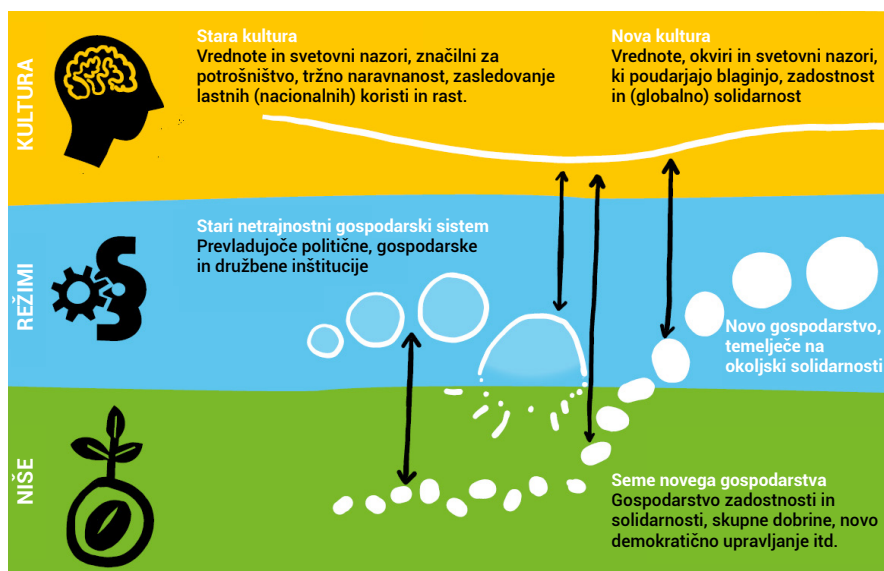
KULTURA

Stara kultura
Vrednote in svetovni nazori, značilni za potrošništvo, tržno naravnanost, zasledovanje lastnih (nacionalnih) koristi in rast.

Nova kultura
Vrednote, okviri in svetovni nazori, ki poudarjajo blaginjo, zadostnost in (globalno) solidarnost

REŽIMI

Stari netrajnostni gospodarski sistem
Prevladujoče politične, gospodarske in družbene inštitucije

Novo gospodarstvo, temelječe na okoljski solidarnosti

NIŠE

Seme novega gospodarstva
Gospodarstvo zadostnosti in solidarnosti, skupne dobrine, novo demokratično upravljanje itd.